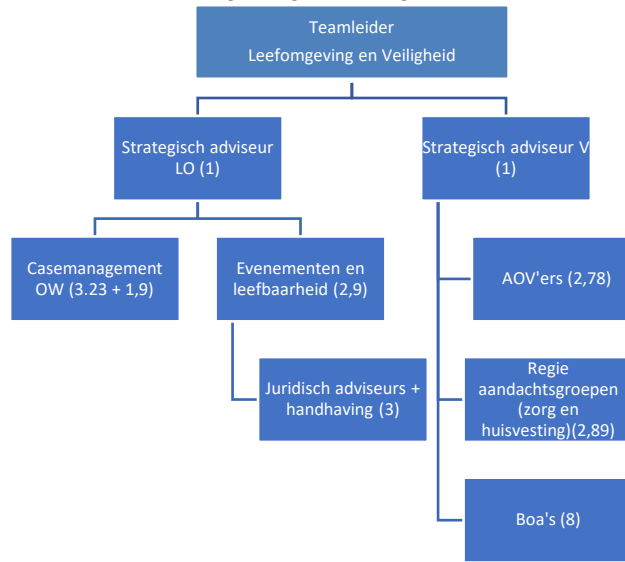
Teamleider
Leefomgeving en Veiligheid

Strategisch adviseur LO (1)

Strategisch adviseur V (1)

Casemanagement OW (3.23 + 1,9)

Evenementen en leefbaarheid (2,9)

Juridisch adviseurs + handhaving (3)

AOV'ers (2,78)

Regie aandachtsgroepen (zorg en huisvesting)(2,89)

Boa's (8)